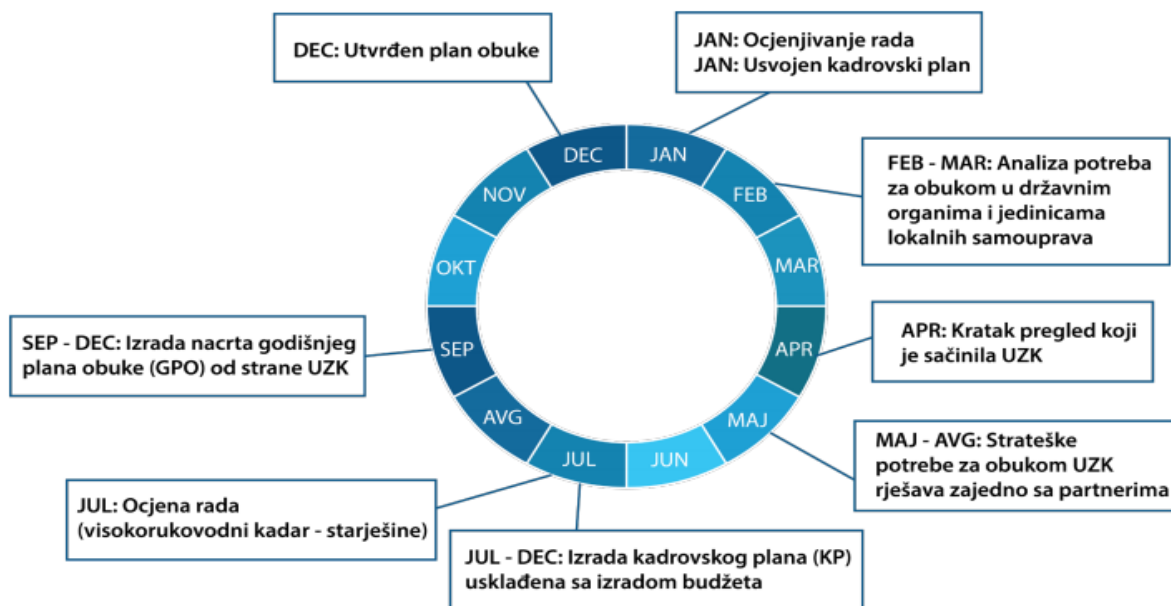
DEC: Utvrđen plan obuke

JAN: Ocjenjivanje rada
JAN: Usvojen kadrovski plan

FEB - MAR: Analiza potreba za obukom u državnim organima i jedinicama lokalnih samouprava

APR: Kratak pregled koji je sačinila UZK

MAJ - AVG: Strateške potrebe za obukom UZK rješava zajedno sa partnerima

JUL - DEC: Izrada kadrovskog plana (KP) usklađena sa izradom budžeta

JUL: Ocjena rada (visokorukovodni kadar - starješine)

SEP - DEC: Izrada nacrta godišnjeg plana obuke (GPO) od strane UZK

DEC
JAN
FEB
MAR
APR
MAJ
JUN
JUL
AVG
SEP
OKT
NOV